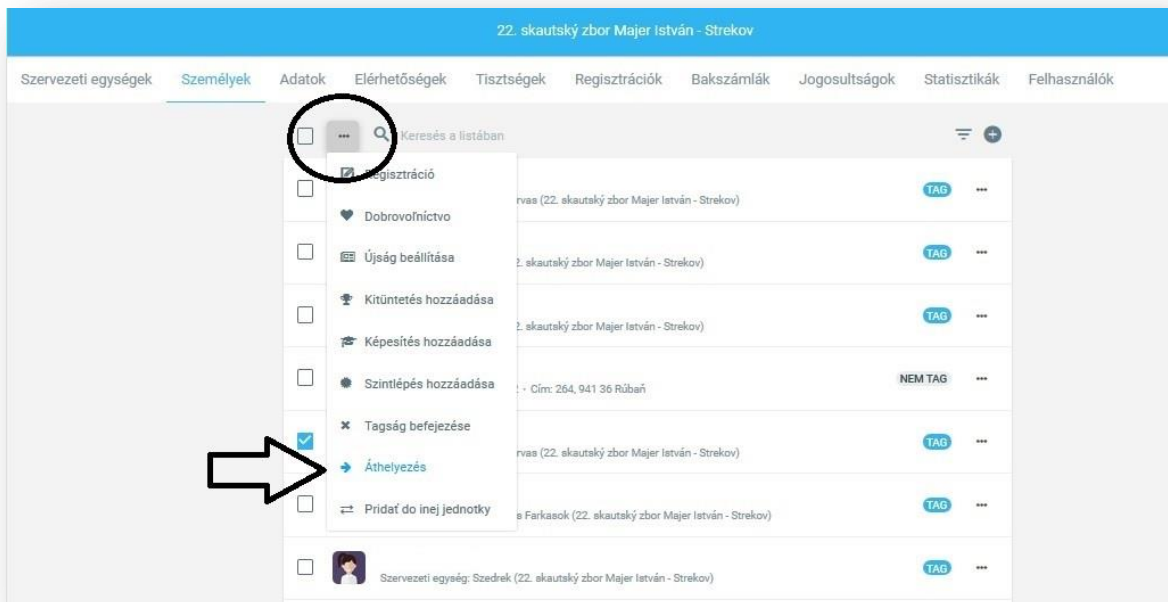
22. skautský zbor Majer István - Strekov

Szervezeti egységek Személyek Adatok Elérhetőségek Tisztségek Regisztrációk Bakszámlák Jogosultságok Statisztikák Felhasználók

Keresés a listában

Regisztráció
Dobrovoľníctvo
Újság beállítása
Kitüntetés hozzáadása
Képesítés hozzáadása
Szintlépés hozzáadása
Tagság befejezése
Áthelyezés
Pridať do inej jednotky

rvas (22. skautský zbor Majer István - Strekov) TAG
2. skautský zbor Majer István - Strekov) TAG
2. skautský zbor Majer István - Strekov) TAG
- Cím: 264, 941 36 Rúbaň NEM TAG
rvas (22. skautský zbor Majer István - Strekov) TAG
e Farkasok (22. skautský zbor Majer István - Strekov) TAG
Szervezeti egység: Szedrek (22. skautský zbor Majer István - Strekov) TAG